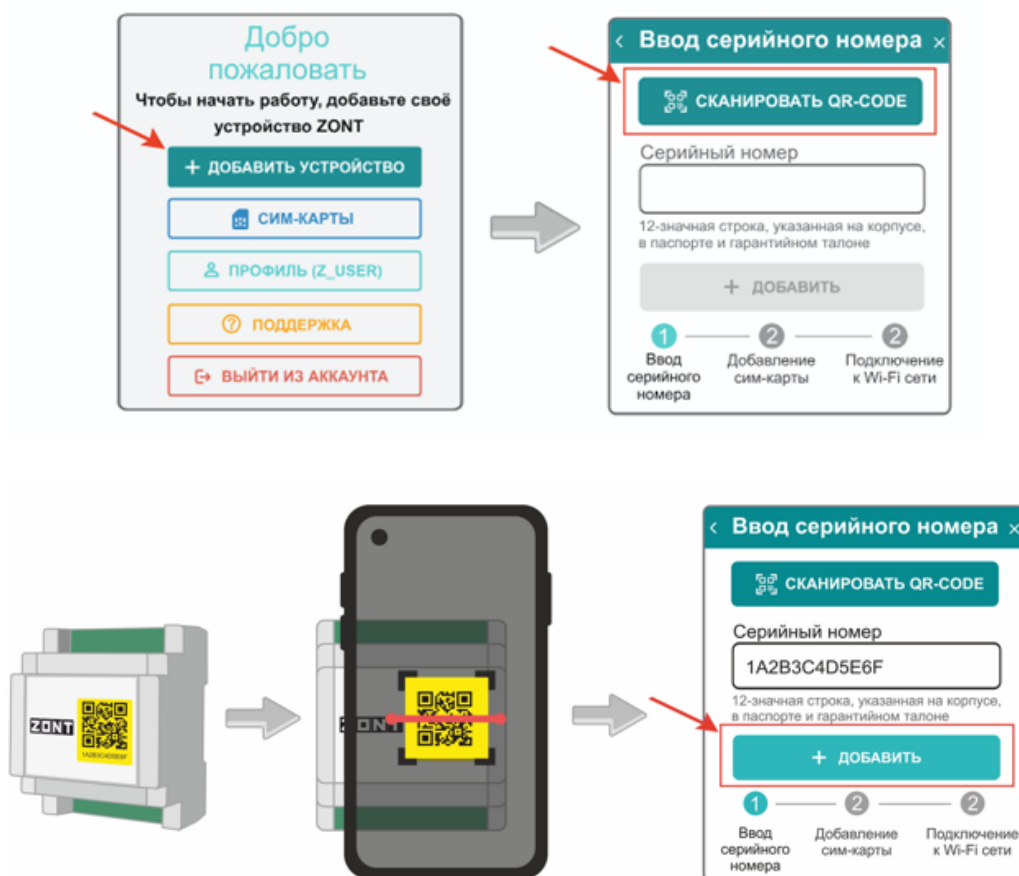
Добро пожаловать

Чтобы начать работу, добавьте своё устройство ZONT

+ ДОБАВИТЬ УСТРОЙСТВО

СИМ-КАРТЫ

ПРОФИЛЬ (Z_USER)

ПОДДЕРЖКА

ВЫЙТИ ИЗ АККАУНТА

‹ Ввод серийного номера ×

СКАНИРОВАТЬ QR-CODE

Серийный номер

12-значная строка, указанная на корпусе, в паспорте и гарантийном талоне

+ ДОБАВИТЬ

1 Ввод серийного номера

2 Добавление сим-карты

2 Подключение к Wi-Fi сети

ZONT

ZONT

‹ Ввод серийного номера

СКАНИРОВАТЬ QR-CODE

Серийный номер

1A2B3C4D5E6F

12-значная строка, указанная на корпусе, в паспорте и гарантийном талоне

+ ДОБАВИТЬ

1 Ввод серийного номера

2 Добавление сим-карты

2 Подключение к Wi-Fi сети